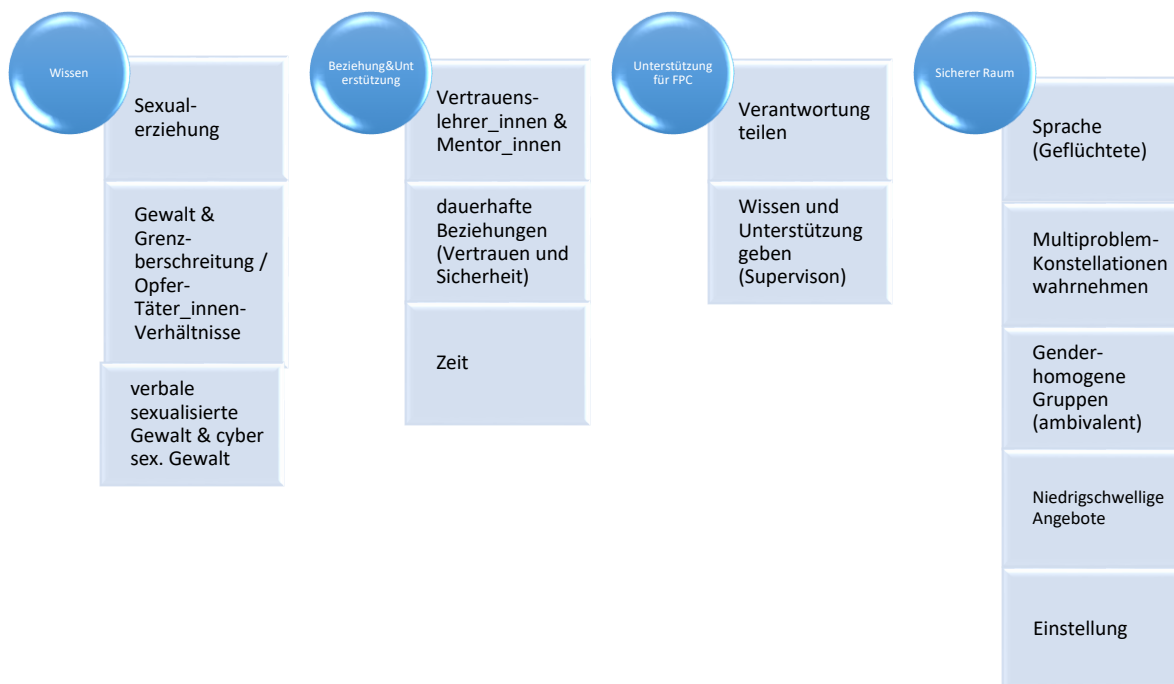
Wissen

Sexualerziehung

Gewalt & Grenzberschreitung / Opfer-Täter_innen-Verhältnisse

verbale sexualisierte Gewalt & cyber sex. Gewalt

Beziehung&Unterstützung

Vertrauenslehrer_innen & Mentor_innen

dauerhafte Beziehungen (Vertrauen und Sicherheit)

Zeit

Unterstützung für FPC

Verantwortung teilen

Wissen und Unterstützung geben (Supervison)

Sicherer Raum

Sprache (Geflüchtete)

Multiproblem-Konstellationen wahrnehmen

Genderhomogene Gruppen (ambivalent)

Niedrigschwellige Angebote

Einstellung